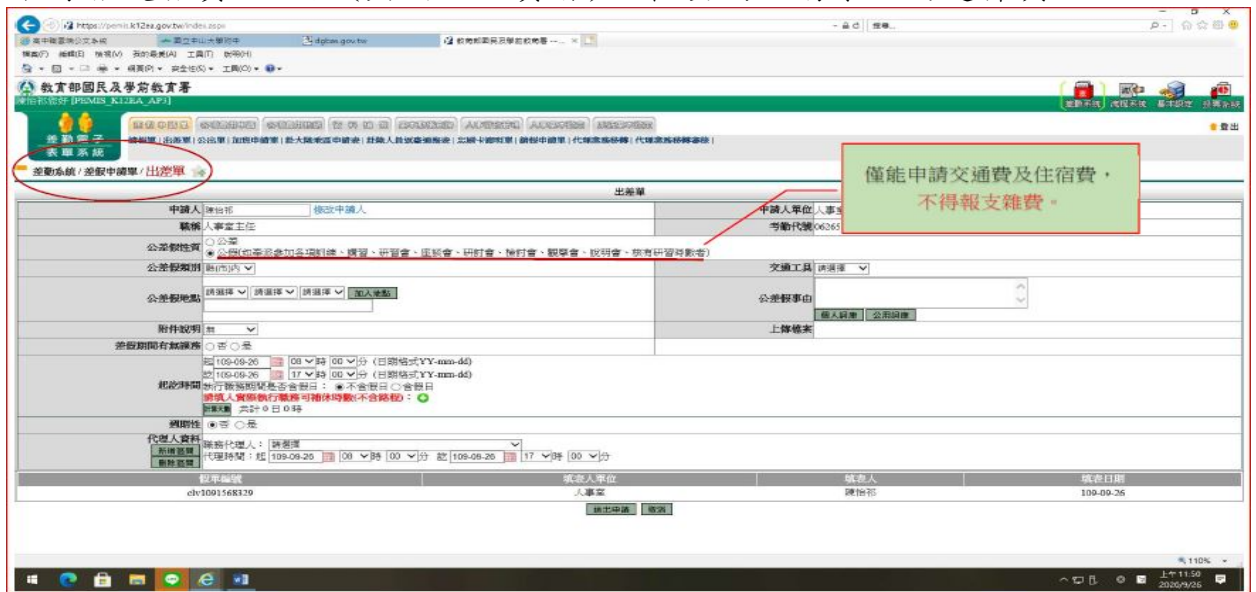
https://pemis.k12ea.gov.tw/index.aspx

教育部國民及學前教育署

差勤電子表單系統

差勤系統 / 差假申請單 / 出差單

僅能申請交通費及住宿費，不得報支雜費。

出差單

申請人 陳怡均 修改申請人

申請人單位 人事室

職稱 人事室主任

考勤代號 06265

公差假性質 ○公差 ◉公假(如奉派參加各項訓練、講習、研習會、座談會、研討會、檢討會、觀摩會、說明會、教育研習時數者)

公差假類別 縣(市)內

交通工具 請選擇

公差假地點 請選擇 請選擇 請選擇 加入地點

公差假事由

個人詞庫 公用詞庫

附件說明 無

上傳檔案

差假期間有無課務 ○否 ○是

起訖時間 起 109-09-26 08 時 00 分 (日期格式YY-mm-dd)
訖 109-09-26 17 時 00 分 (日期格式YY-mm-dd)
執行職務期間是否含假日： ◉不含假日 ○含假日
請填入實際執行職務可補休時數(不含路程)：
計算天數 共計 0 日 0 時

選擇性 ◉否 ○是

代理人資料 新增區間 刪除區間 職務代理人： 請選擇
代理時間：起 109-09-26 00 時 00 分 訖 109-09-26 17 時 00 分

| 假單編號 | 填表人單位 | 填表人 | 填表日期 |
|---|---|---|---|
| clv1091568329 | 人事室 | 陳怡均 | 109-09-26 |

送出申請 取消

110%

上午 11:50 2020/9/26